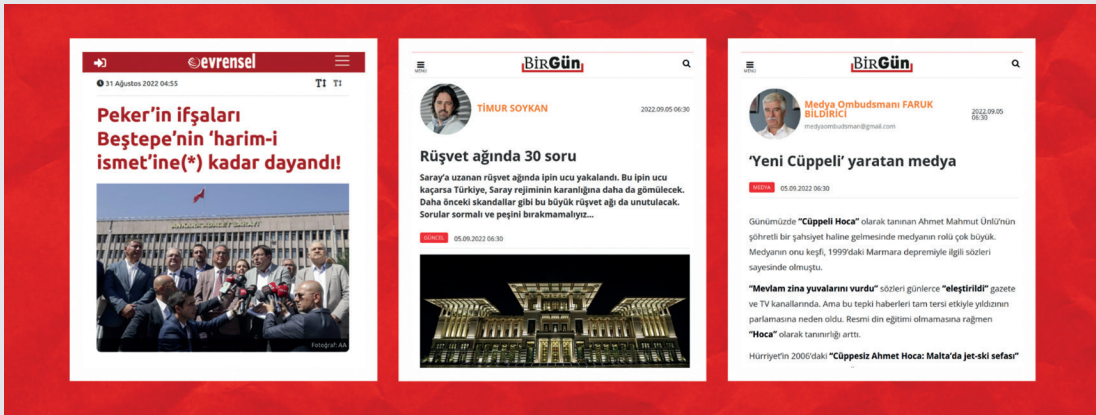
evrensel

31 Ağustos 2022 04:55

TT TT

Peker'in ifşaları Beştepe'nin 'harim-i ismet'ine(*) kadar dayandı!

ANKARA ADLİYE SARAYI

Fotoğraf: AA

MENU

BirGün

TİMUR SOYKAN

2022.09.05 06:30

Rüşvet ağında 30 soru

Saray'a uzanan rüşvet ağında ipin ucu yakalandı. Bu ipin ucu kaçarsa Türkiye, Saray rejiminin karanlığına daha da gömülecek. Daha önceki skandallar gibi bu büyük rüşvet ağı da unutulacak. Sorular sormalı ve peşini bırakmamalıyız...

GÜNCEL 05.09.2022 06:30

MENU

BirGün

Medya Ombudsmanı FARUK BİLDİRİCİ

medyaombudsman@gmail.com

2022.09.05 06:30

'Yeni Cüppeli' yaratan medya

MEDYA 05.09.2022 06:30

Günümüzde "Cüppeli Hoca" olarak tanınan Ahmet Mahmut Ünlü'nün şöhretli bir şahsiyet haline gelmesinde medyanın rolü çok büyük. Medyanın onu keşfi, 1999'daki Marmara depremiyle ilgili sözleri sayesinde olmuştu.

"Mevlam zina yuvalarını vurdu" sözleri günlerce "eleştirildi" gazete ve TV kanallarında. Ama bu tepki haberleri tam tersi etkiyle yıldızının parlamasına neden oldu. Resmi din eğitimi olmamasına rağmen "Hoca" olarak tanınırlığı arttı.

Hürriyet'in 2006'daki "Cüppesiz Ahmet Hoca: Malta'da jet-ski sefası"